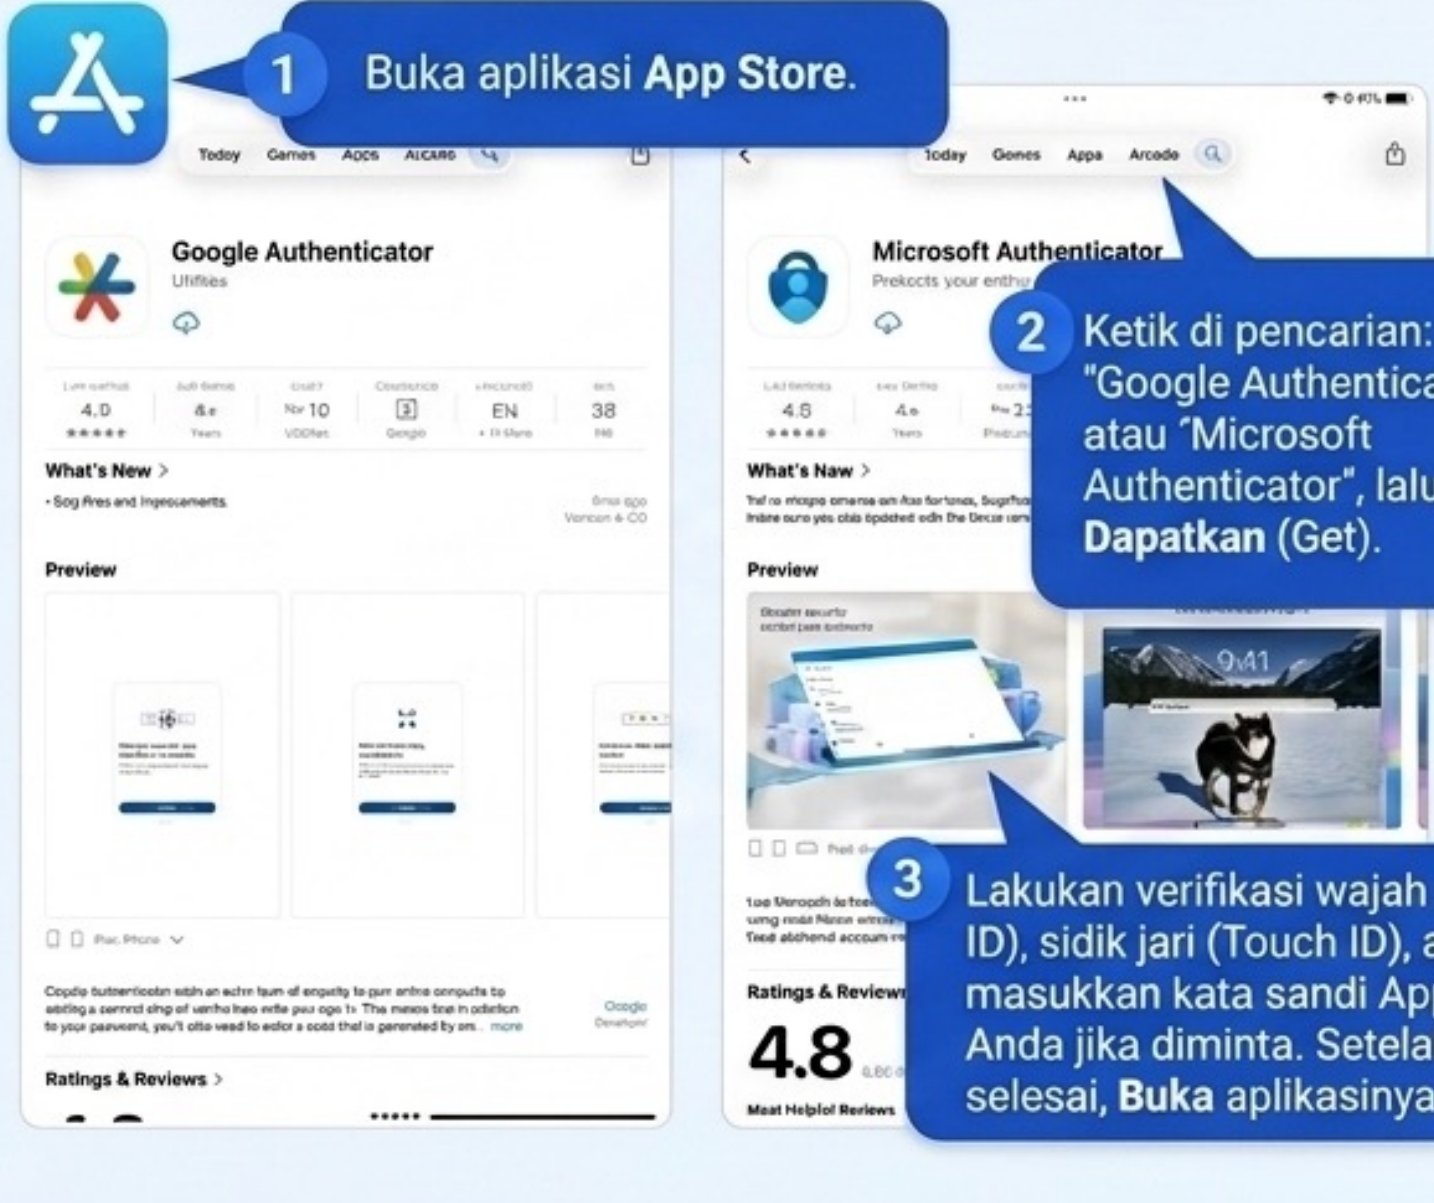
1 Buka aplikasi **App Store**.

Today Games Apps Arcade

Google Authenticator
Utilities

4.0 ★★★★★ | 4+ Years | No 10 | EN | 38

What's New >
• Bug fixes and improvements

Preview

Ratings & Reviews >

Today Games Apps Arcade

Microsoft Authenticator
Protects your enthu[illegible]

4.8 ★★★★★ | 4+ Years

What's New >

Preview

9:41

Ratings & Reviews

4.8

Most Helpful Reviews

2 Ketik di pencarian: "Google Authentica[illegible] atau "Microsoft Authenticator", lalu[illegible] **Dapatkan** (Get).

3 Lakukan verifikasi wajah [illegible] ID), sidik jari (Touch ID), a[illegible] masukkan kata sandi Ap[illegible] Anda jika diminta. Setela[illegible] selesai, **Buka** aplikasinya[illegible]